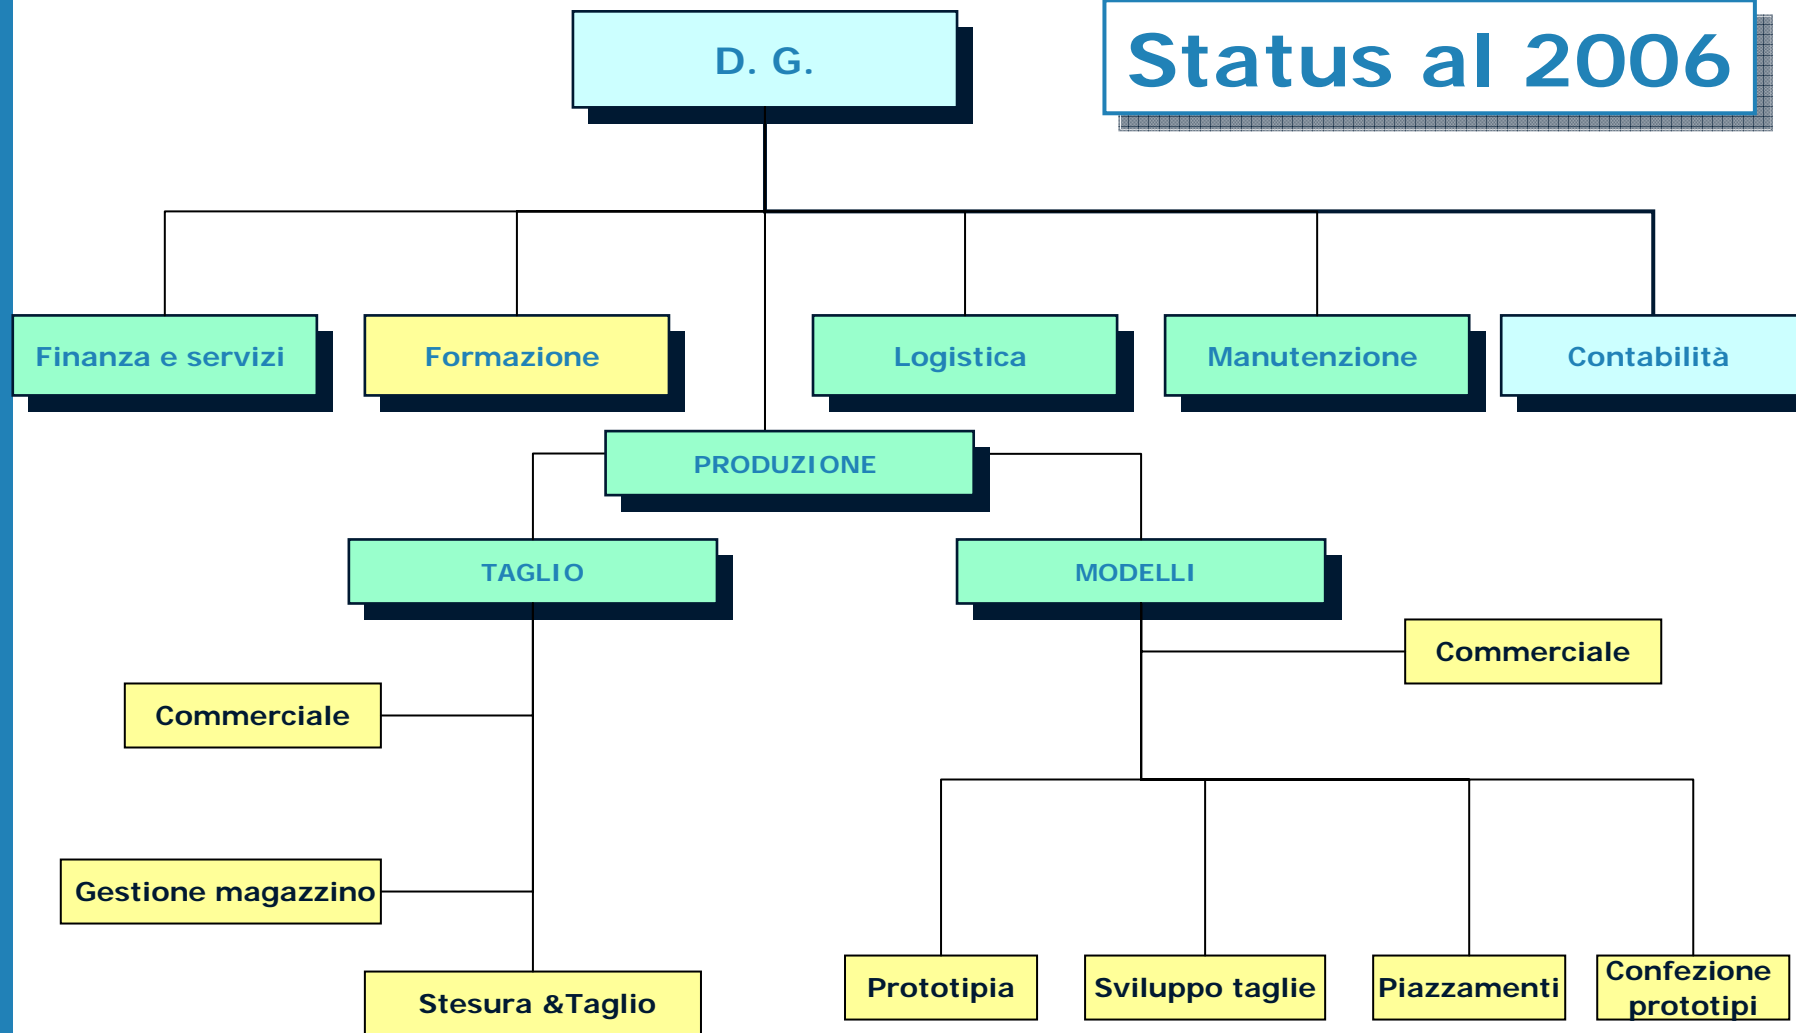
Status al 2006

D. G.

Finanza e servizi

Formazione

Logistica

Manutenzione

Contabilità

PRODUZIONE

TAGLIO

MODELLI

Commerciale

Commerciale

Gestione magazzino

Stesura &Taglio

Prototipia

Sviluppo taglie

Piazzamenti

Confezione prototipi